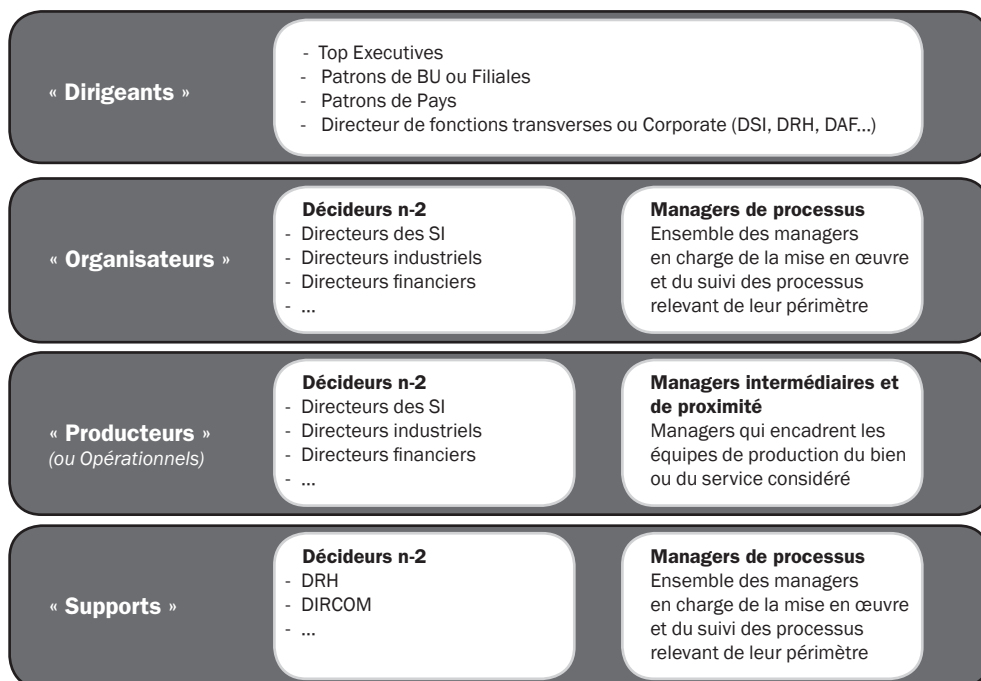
« Dirigeants »

- Top Executives
- Patrons de BU ou Filiales
- Patrons de Pays
- Directeur de fonctions transverses ou Corporate (DSI, DRH, DAF...)

« Organisateurs »

Décideurs n-2
- Directeurs des SI
- Directeurs industriels
- Directeurs financiers
- ...

Managers de processus
Ensemble des managers en charge de la mise en œuvre et du suivi des processus relevant de leur périmètre

« Producteurs »
(ou Opérationnels)

Décideurs n-2
- Directeurs des SI
- Directeurs industriels
- Directeurs financiers
- ...

Managers intermédiaires et de proximité
Managers qui encadrent les équipes de production du bien ou du service considéré

« Supports »

Décideurs n-2
- DRH
- DIRCOM
- ...

Managers de processus
Ensemble des managers en charge de la mise en œuvre et du suivi des processus relevant de leur périmètre